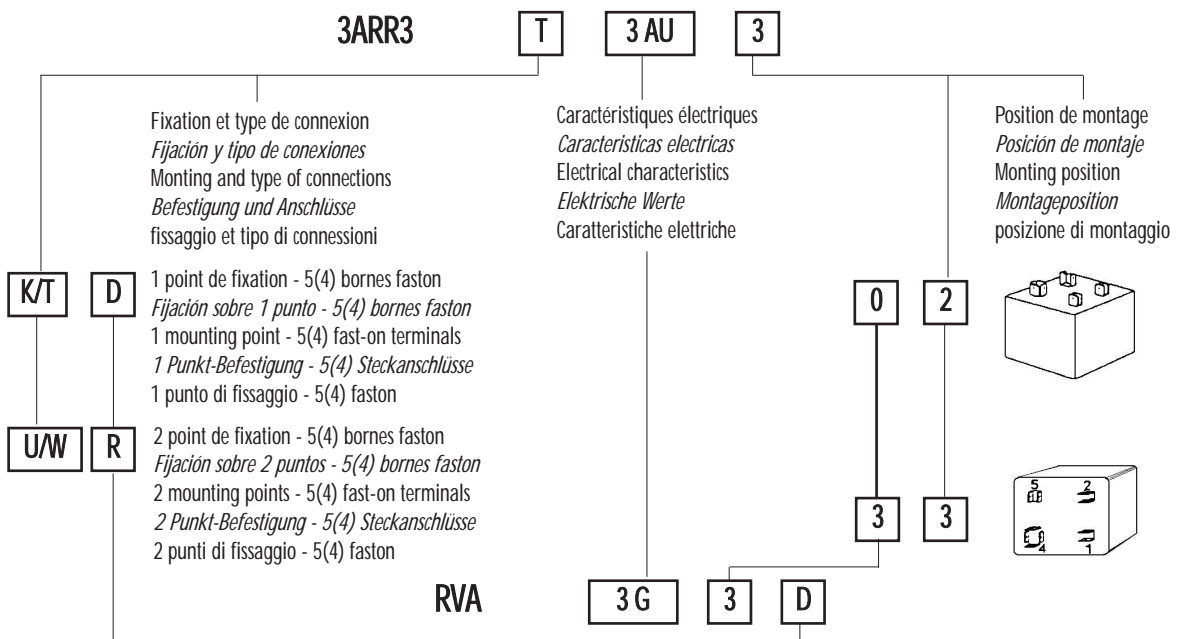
3ARR3 T 3 AU 3

Fixation et type de connexion
*Fijación y tipo de conexiones*
Monting and type of connections
*Befestigung und Anschlüsse*
fissaggio et tipo di connessioni

Caractéristiques électriques
*Caracteristicas electricas*
Electrical characteristics
*Elektrische Werte*
Caratteristiche elettriche

Position de montage
*Posición de montaje*
Monting position
*Montageposition*
posizione di montaggio

K/T D

1 point de fixation - 5(4) bornes faston
*Fijación sobre 1 punto - 5(4) bornes faston*
1 mounting point - 5(4) fast-on terminals
*1 Punkt-Befestigung - 5(4) Steckanschlüsse*
1 punto di fissaggio - 5(4) faston

0 2

U/W R

2 point de fixation - 5(4) bornes faston
*Fijación sobre 2 puntos - 5(4) bornes faston*
2 mounting points - 5(4) fast-on terminals
*2 Punkt-Befestigung - 5(4) Steckanschlüsse*
2 punti di fissaggio - 5(4) faston

3 3

5 2 4 1

RVA 3 G 3 D